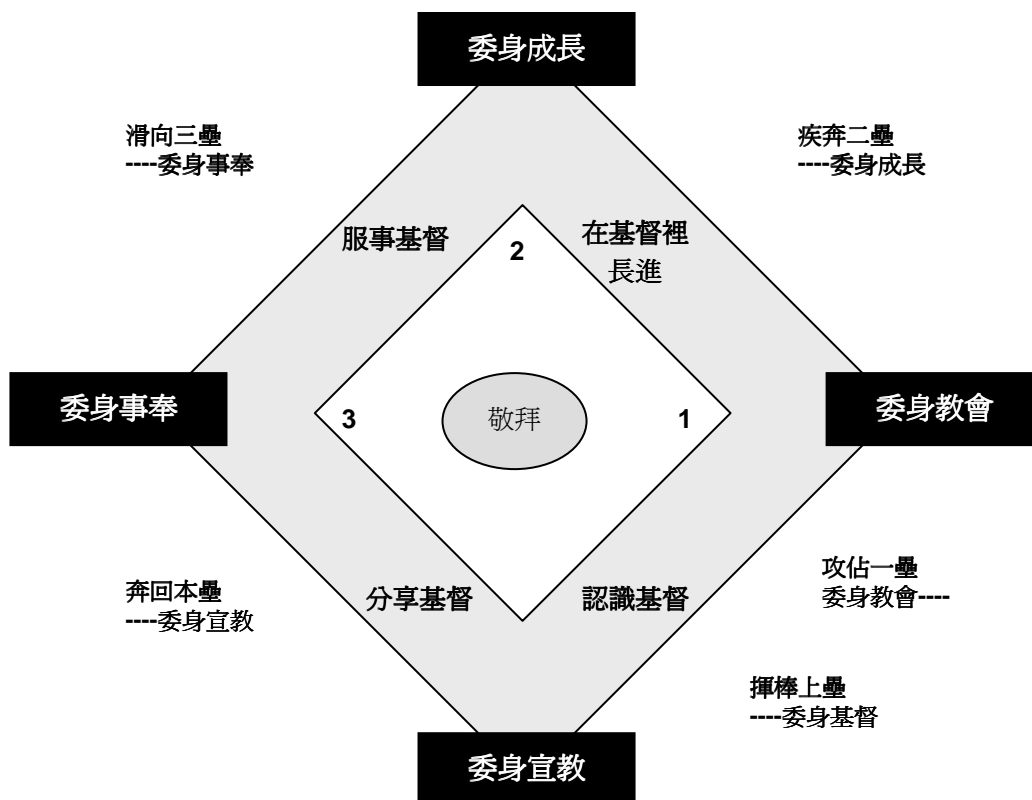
委身成長

滑向三壘
----委身事奉

疾奔二壘
----委身成長

服事基督

2

在基督裡長進

委身事奉

3

敬拜

1

委身教會

攻佔一壘
委身教會----

奔回本壘
----委身宣教

分享基督

認識基督

揮棒上壘
----委身基督

委身宣教